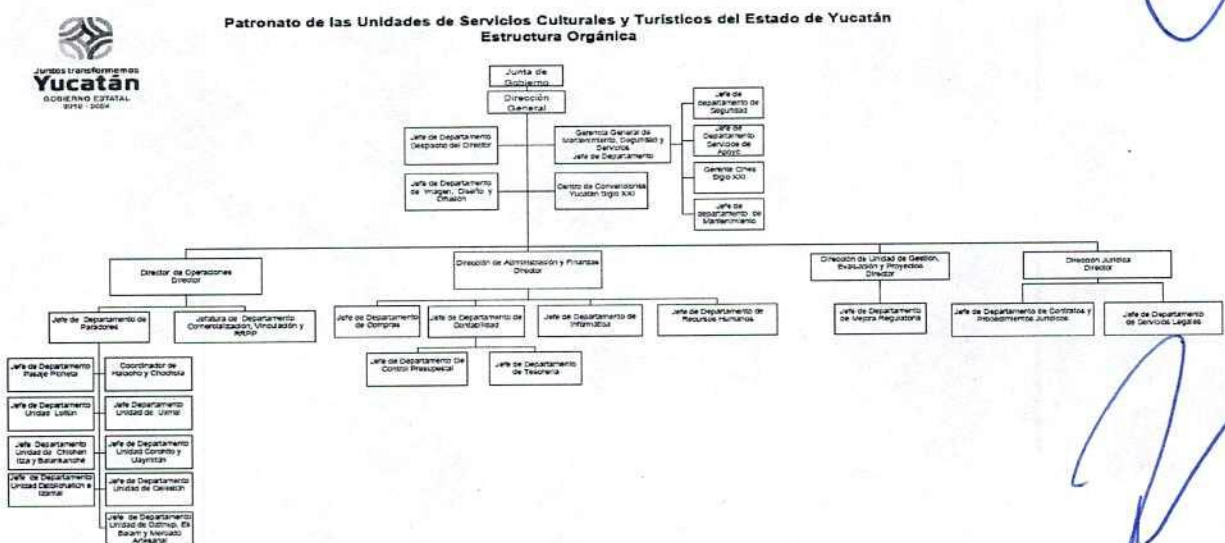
Juntos transformemos
Yucatán
GOBIERNO ESTATAL
2018 - 2024

Patronato de las Unidades de Servicios Culturales y Turísticos del Estado de Yucatán
Estructura Orgánica

Junta de Gobierno

Dirección General

Jefe de Departamento Despacho del Director

Jefe de Departamento de Imagen, Diseño y Difusión

Gerencia General de Mantenimiento, Seguridad y Servicios Jefe de Departamento

Centro de Convenciones Yucatán Siglo XXI

Jefe de departamento de Seguridad

Jefe de Departamento Servicios de Apoyo

Gerente Cines Siglo XXI

Jefe de departamento de Mantenimiento

Director de Operaciones Director

Jefe de Departamento de Paradores

Jefatura de Departamento Comercialización, Vinculación y RRPP

Jefe de Departamento Pasaje Picheta

Jefe de Departamento Unidad Loltún

Jefe Departamento Unidad de Chichen Itza y Balankanche

Jefe de Departamento Unidad Dzibilchaltún e Izamal

Coordinador de Halacho y Chochola

Jefe Departamento Unidad de Uxmal

Jefe de Departamento Unidad Cenote y Uayamón

Jefe de Departamento Unidad de Celestún

Jefe de Departamento Unidad de Ostrup, Ek Balam y Mercado Artesanal

Dirección de Administración y Finanzas Director

Jefe de Departamento de Compras

Jefe de Departamento de Contabilidad

Jefe de Departamento de Informática

Jefe de Departamento de Recursos Humanos

Jefe de Departamento De Control Presupuestal

Jefe de Departamento de Tesorería

Dirección de Unidad de Gestión, Evaluación y Proyectos Director

Jefe de Departamento de Mejora Regulatoria

Dirección Jurídica Director

Jefe de Departamento de Contratos y Procedimientos Jurídicos

Jefe de Departamento de Servicios Legales